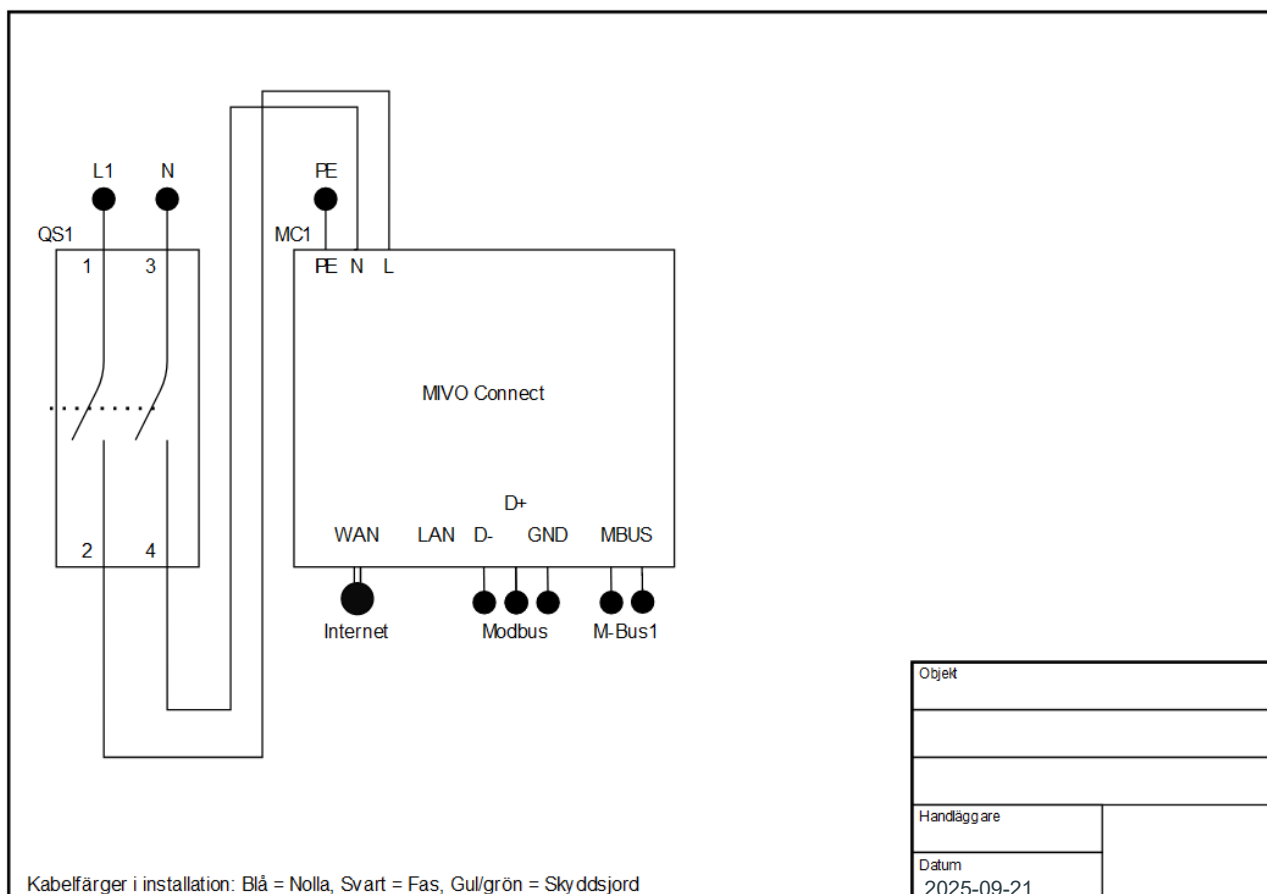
L1 N PE

QS1

1 3

2 4

MC1

PE N L

MIVO Connect

D+

WAN LAN D- GND MBUS

Internet

Modbus

M-Bus1

Objekt

Handläggare

Datum

2025-09-21

Kabelfärger i installation: Blå = Nolla, Svart = Fas, Gul/grön = Skyddsjord